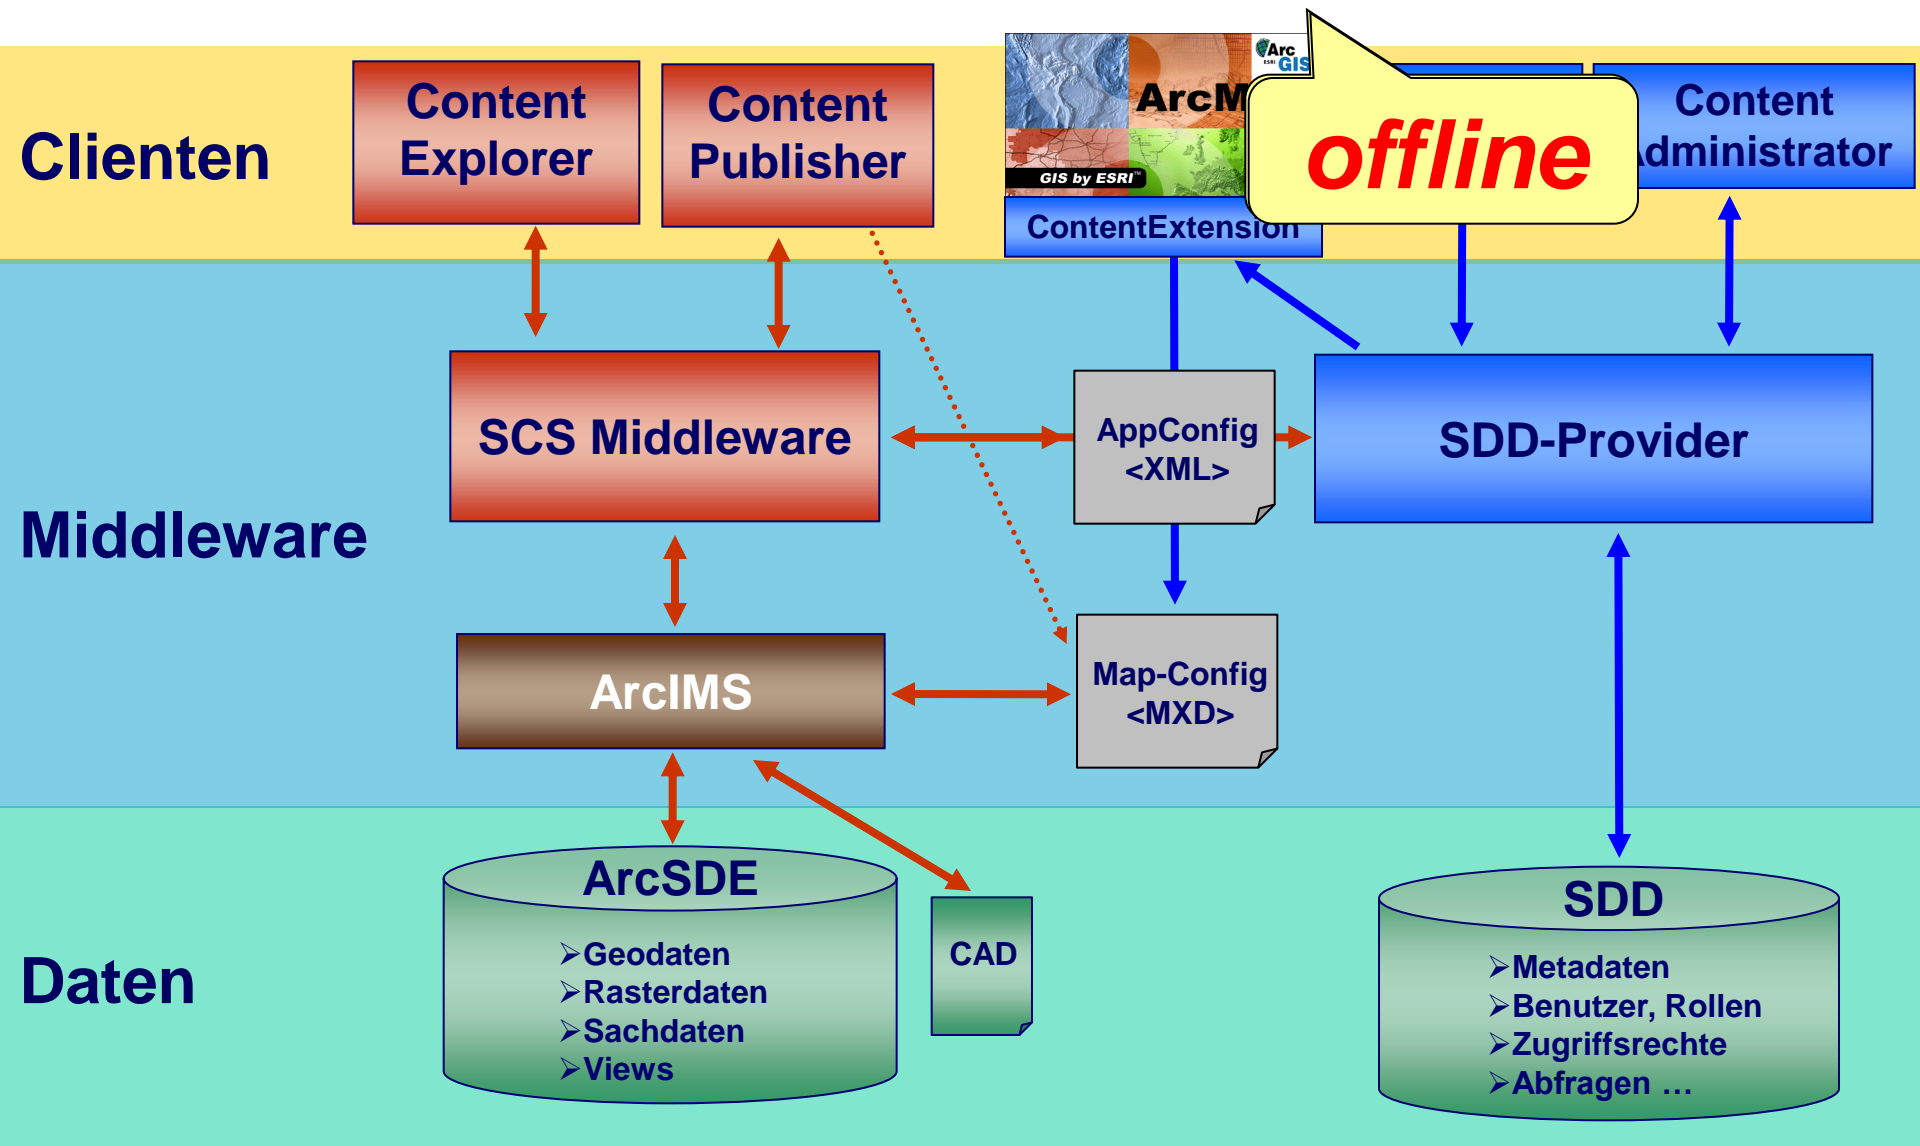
Clienten

Content Explorer

Content Publisher

ArcM

Arc GIS

GIS by ESRI

ContentExtension

offline

Content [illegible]dministrator

Middleware

SCS Middleware

AppConfig <XML>

SDD-Provider

ArcIMS

Map-Config <MXD>

Daten

ArcSDE

➢Geodaten
➢Rasterdaten
➢Sachdaten
➢Views

CAD

SDD

➢Metadaten
➢Benutzer, Rollen
➢Zugriffsrechte
➢Abfragen …